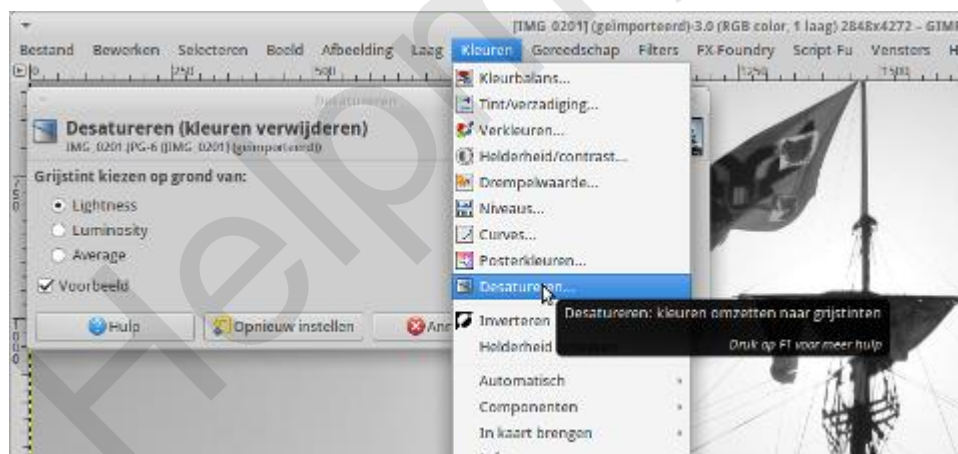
[IMG_0201] (geïmporteerd)-3.0 (RGB color, 1 laag) 2848x4272 – GIMP

Bestand Bewerken Selecteren Beeld Afbeelding Laag Kleuren Gereedschap Filters FX-Foundry Script-Fu Vensters H

Desatureren

Desatureren (kleuren verwijderen)
IMG_0201.JPG-6 ([IMG_0201] (geïmporteerd))

Grijstint kiezen op grond van:
Lightness
Luminosity
Average
Voorbeeld

Hulp Opnieuw instellen Ann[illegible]

Kleurbalans...
Tint/verzadiging...
Verkleuren...
Helderheid/contrast...
Drempelwaarde...
Niveaus...
Curves...
Posterkleuren...
Desatureren...
Inverteren
Helderheid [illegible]
Automatisch
Componenten
In kaart brengen

Desatureren: kleuren omzetten naar grijstinten
Druk op F1 voor meer hulp

Helpdesk